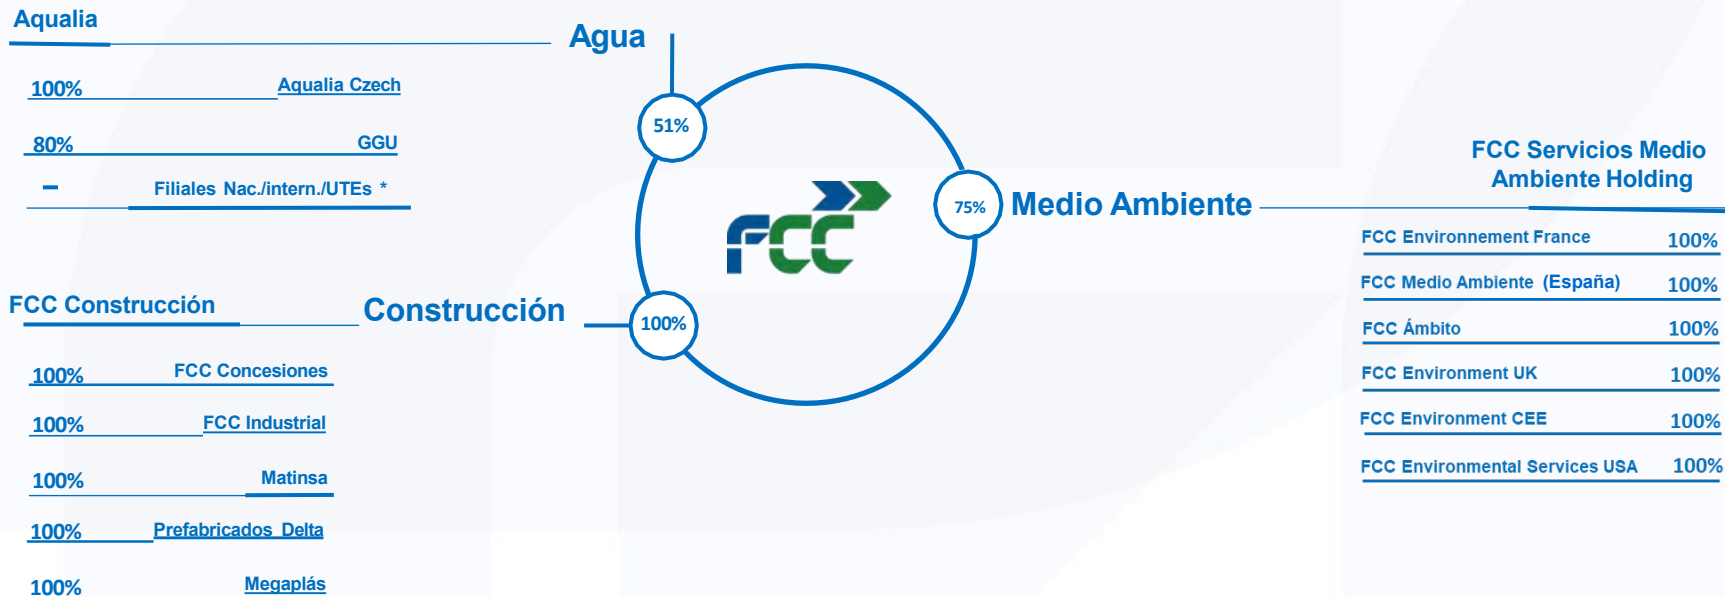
Aqualia

100% Aqualia Czech

80% GGU

– Filiales Nac./intern./UTEs *

Agua

51%

FCC

75%

Medio Ambiente

100%

Construcción

FCC Construcción

100% FCC Concesiones

100% FCC Industrial

100% Matinsa

100% Prefabricados Delta

100% Megaplás

FCC Servicios Medio Ambiente Holding

FCC Environnement France 100%

FCC Medio Ambiente (España) 100%

FCC Ámbito 100%

FCC Environment UK 100%

FCC Environment CEE 100%

FCC Environmental Services USA 100%